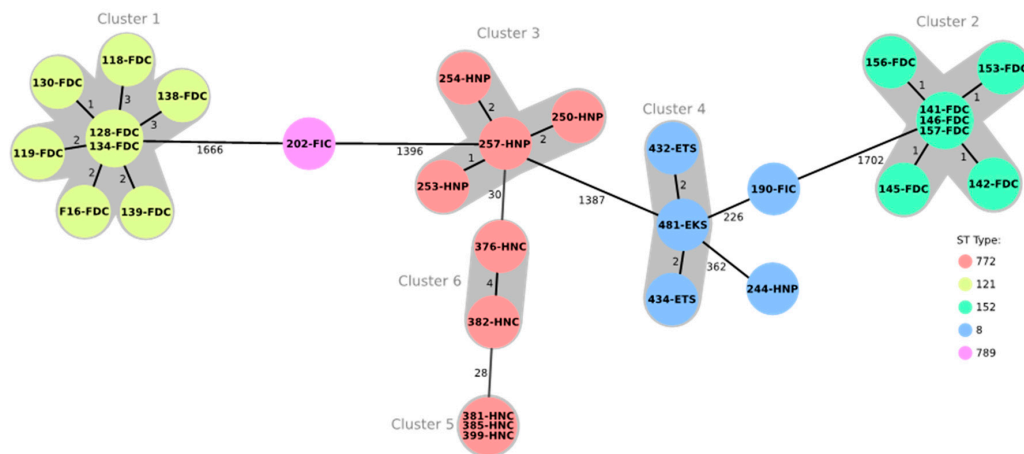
Cluster 1

118-FDC
130-FDC
138-FDC
128-FDC
134-FDC
119-FDC
F16-FDC
139-FDC
1
3
3
2
2
2

1666

202-FIC

1396

Cluster 3

254-HNP
250-HNP
257-HNP
253-HNP
2
2
1
30

376-HNC
Cluster 6
4
382-HNC
28
Cluster 5
381-HNC
385-HNC
399-HNC

1387

Cluster 4
432-ETS
2
481-EKS
2
434-ETS
226
362
244-HNP
190-FIC

1702

Cluster 2
156-FDC
153-FDC
141-FDC
146-FDC
157-FDC
145-FDC
142-FDC
1
1
1
1

ST Type:
772
121
152
8
789